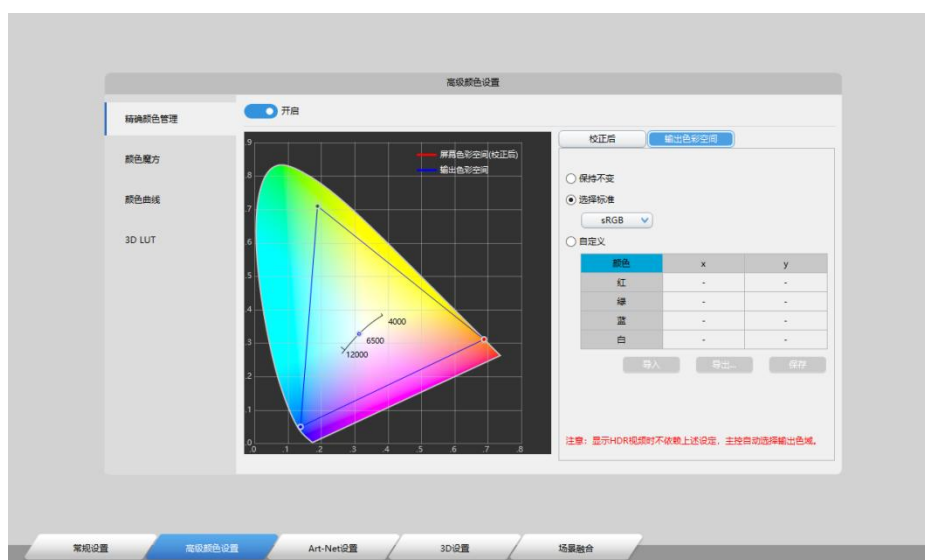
高级颜色设置

精确颜色管理

颜色魔方

颜色曲线

3D LUT

开启

.9
.8
.7
.6
.5
.4
.3
.2
.1
.0
.1
.2
.3
.4
.5
.6
.7
.8

屏幕色彩空间(校正后)
输出色彩空间

4000
6500
12000

校正后
输出色彩空间

保持不变
选择标准
sRGB
自定义

| 颜色 | x | y |
|---|---|---|
| 红 | - | - |
| 绿 | - | - |
| 蓝 | - | - |
| 白 | - | - |

导入
导出...
保存

注意：显示HDR视频时不依赖上述设定，主控自动选择输出色域。

常规设置
高级颜色设置
Art-Net设置
3D设置
场景融合